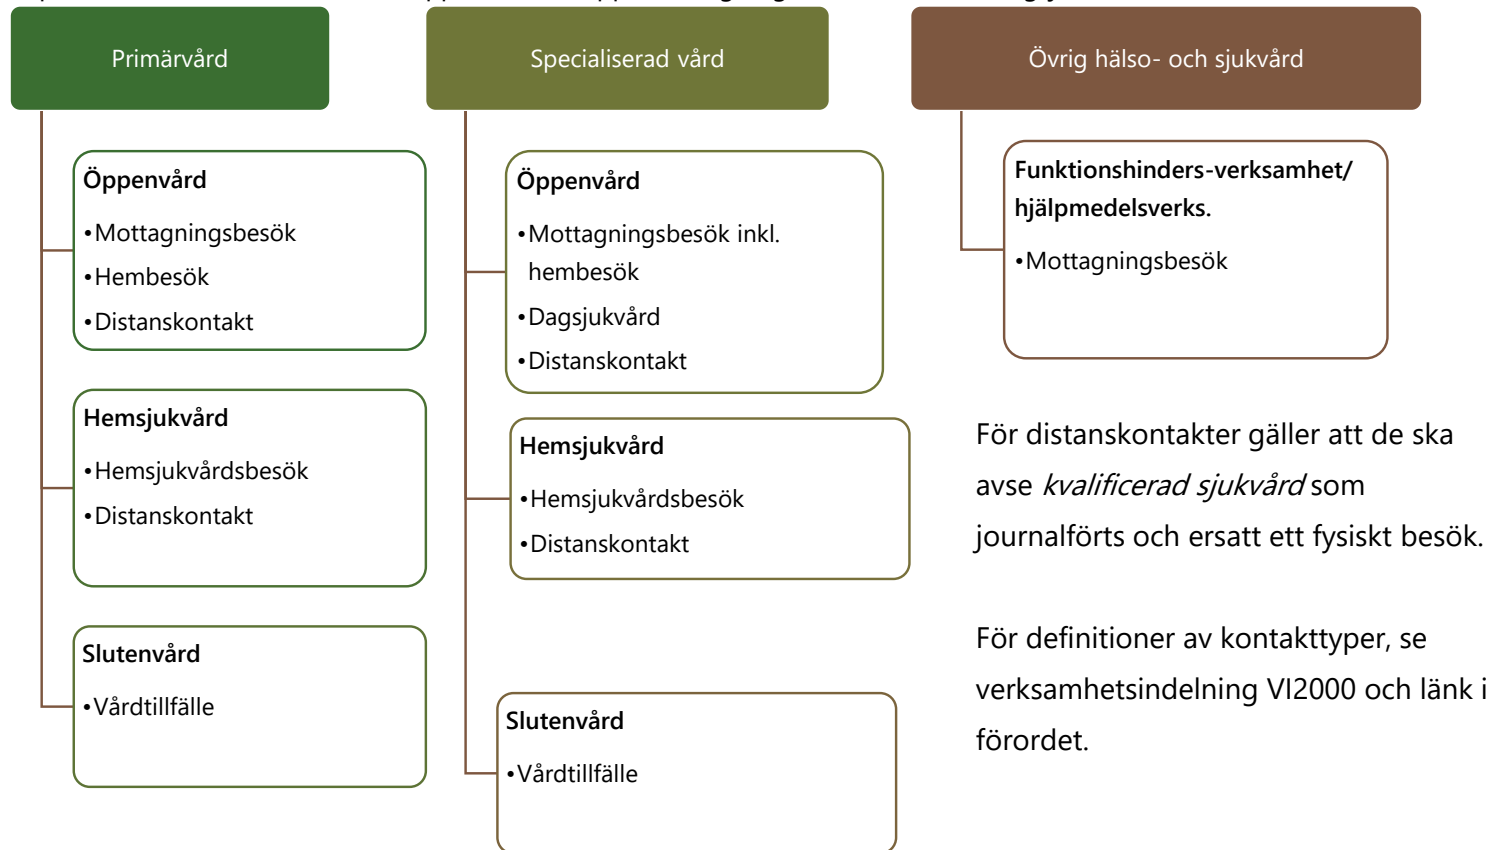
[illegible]

Primärvård

Öppenvård
• Mottagningsbesök
• Hembesök
• Distanskontakt

Hemsjukvård
• Hemsjukvårdsbesök
• Distanskontakt

Slutenvård
• Vårdtillfälle

Specialiserad vård

Öppenvård
• Mottagningsbesök inkl. hembesök
• Dagsjukvård
• Distanskontakt

Hemsjukvård
• Hemsjukvårdsbesök
• Distanskontakt

Slutenvård
• Vårdtillfälle

Övrig hälso- och sjukvård

Funktionshinders-verksamhet/ hjälpmedelsverks.
• Mottagningsbesök

För distanskontakter gäller att de ska avse *kvalificerad sjukvård* som journalförts och ersatt ett fysiskt besök.

För definitioner av kontakttyper, se verksamhetsindelning VI2000 och länk i förordet.